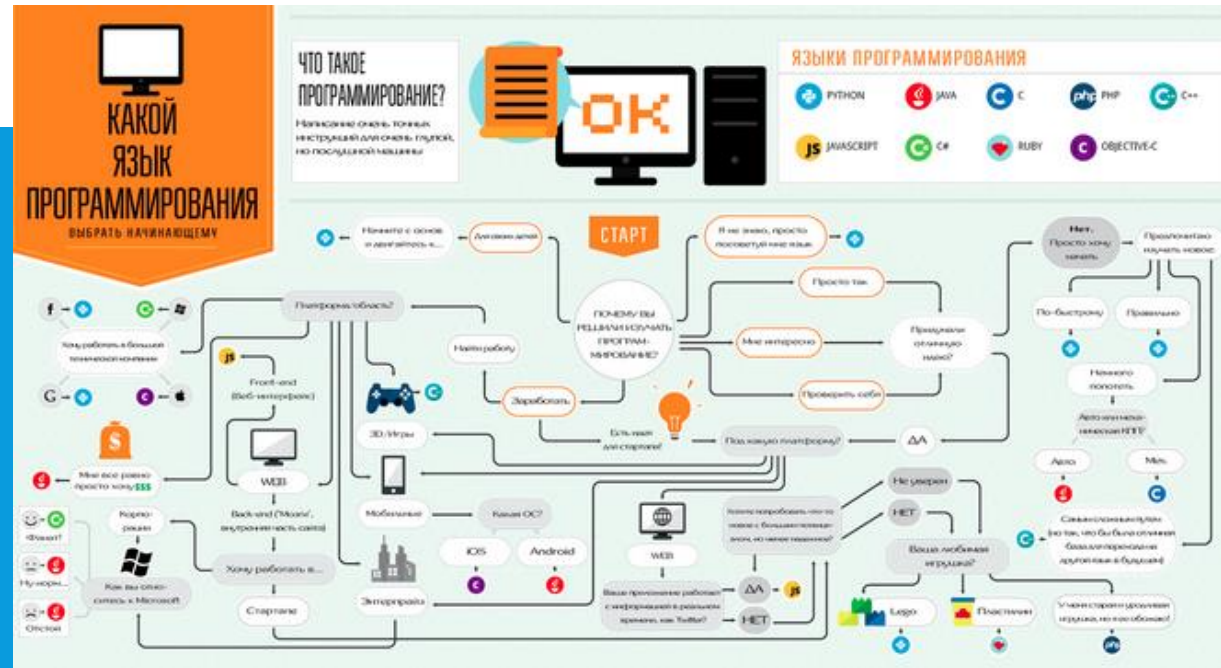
КАКОЙ ЯЗЫК ПРОГРАММИРОВАНИЯ
ВЫБРАТЬ НАЧИНАЮЩЕМУ

ЧТО ТАКОЕ ПРОГРАММИРОВАНИЕ?
Написание очень точных инструкций для очень глупой, но послушной машины

OK

ЯЗЫКИ ПРОГРАММИРОВАНИЯ
PYTHON
JAVA
C
PHP
C++
JAVASCRIPT
C#
RUBY
OBJECTIVE-C

СТАРТ

Начните с основ и двигайтесь к...
Для своих детей
Я не знаю, просто посоветуй мне язык
Почему вы решили изучать программирование?
Просто так
Мне интересно
Проверить себя
Придумали отличную идею?
Нет. Просто хочу начать
Предпочитаю изучать новое
По-быстрому
Правильно
Немного попотеть
Авто или механическая КПП?
Авто
Мех.
Самым сложным путем (но так, чтобы была отличная база для перехода на другие языки в будущем)

Платформа/область?
Найти работу
Заработать
Хочу работать в большой технической компании
Front-end (Веб-интерфейс)
WEB
Back-end ('Мозги', внутренняя часть сайта)
Хочу работать в...
Стартапе
Корпорации
Как вы относитесь к Microsoft
Фанат!
Ну, нормально
Отстой
Мне все равно просто хочу $$$
3D/Игры
Мобильное
Какая ОС?
iOS
Android
Энтерпрайз
Есть идея для стартапа!
Под какую платформу?
ДА
WEB
Хотите попробовать что-то новое с большим потенциалом, но менее заметное?
Не уверен
НЕТ
Ваше приложение работает с информацией в реальном времени, как Twitter?
ДА
НЕТ
Ваша любимая игрушка?
Lego
Пластилин
У меня старая уродливая игрушка, но я ее обожаю!